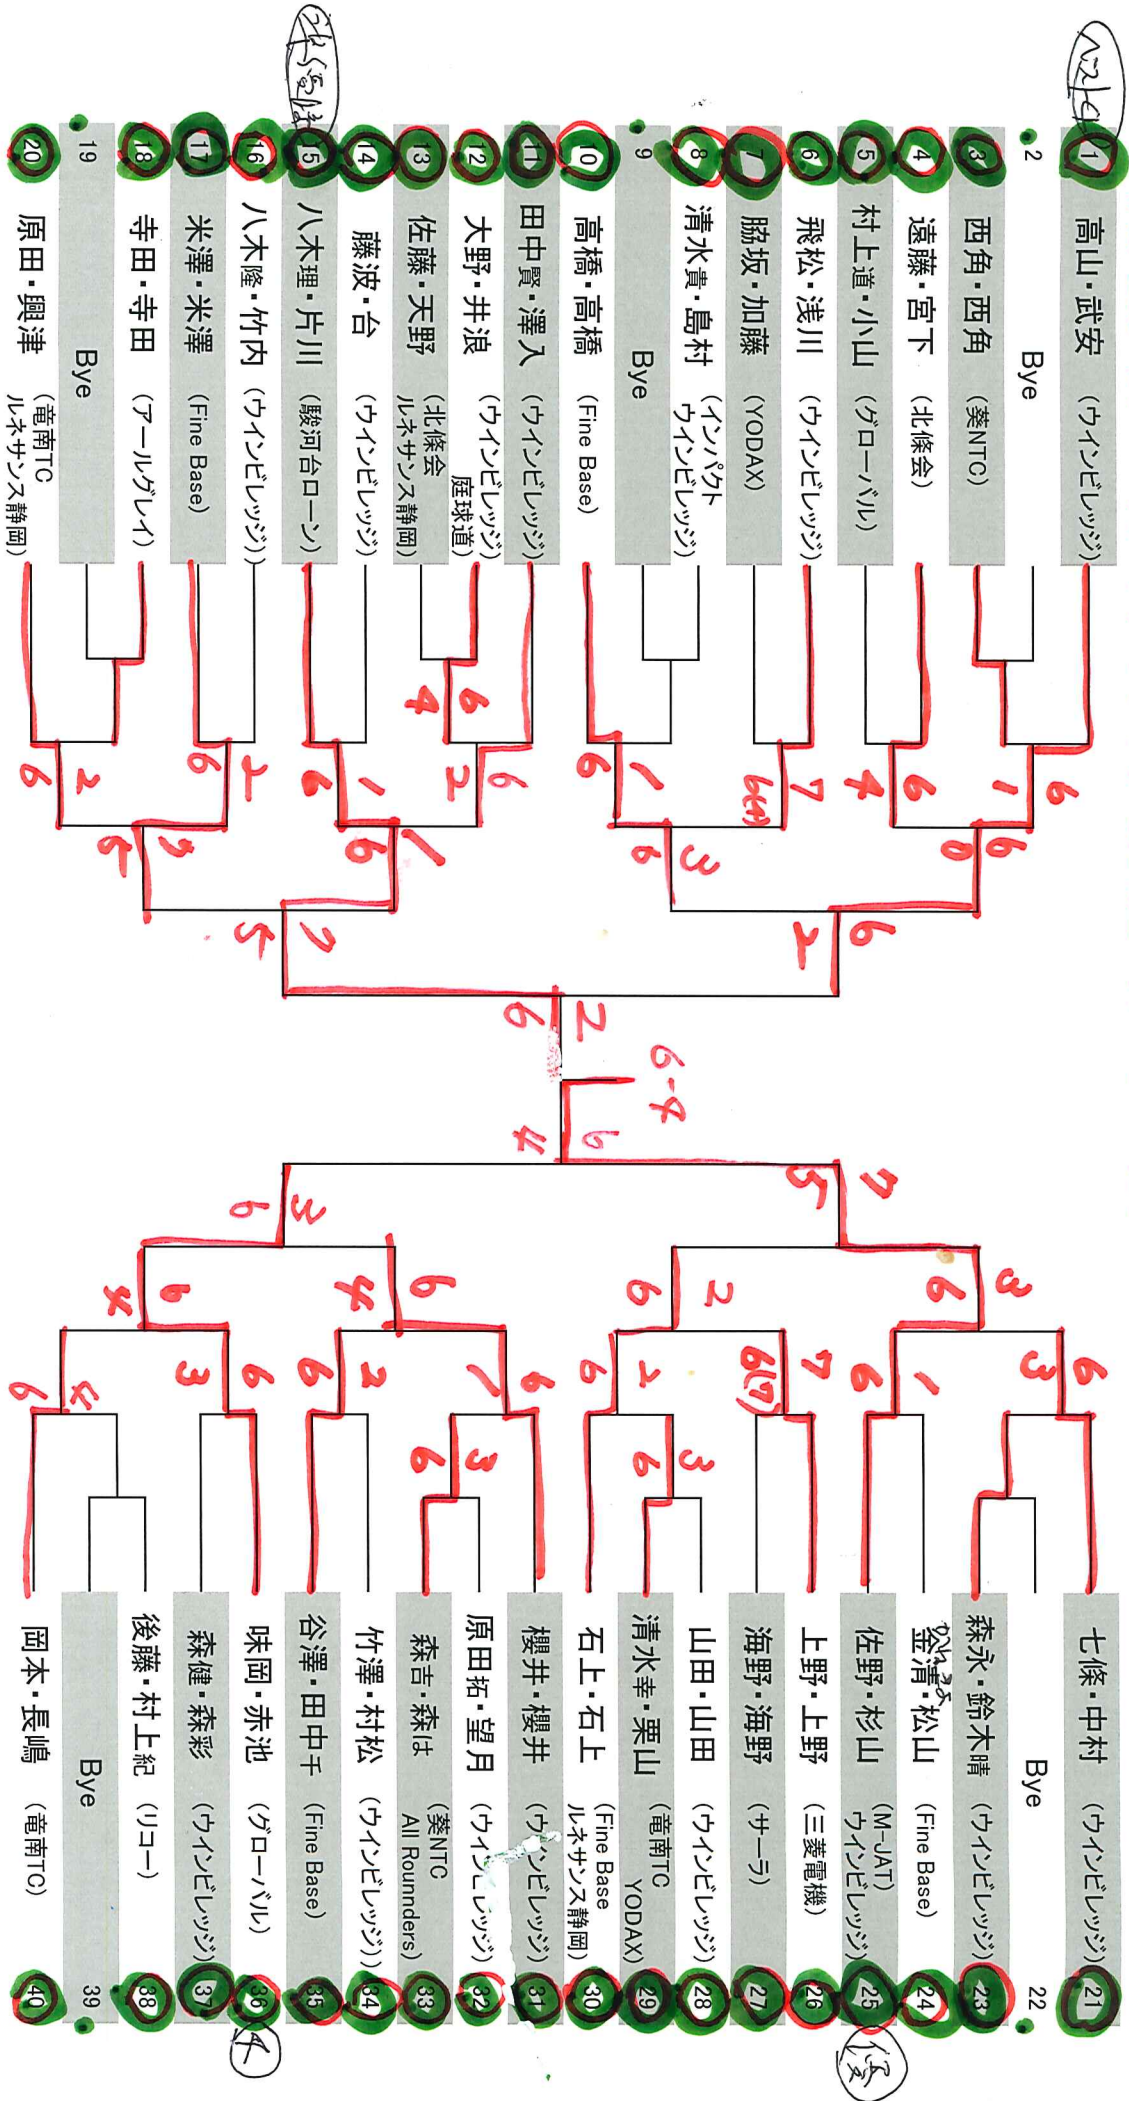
1 高山・武安 (ウインビレッジ)
2 Bye
3 西角・西角 (葵NTC)
4 遠藤・宮下 (北條会)
5 村上道・小山 (グローバル)
6 飛松・浅川 (ウインビレッジ)
7 脇坂・加藤 (YODAX)
8 清水貴・島村 (インパクト ウインビレッジ)
9 Bye
10 高橋・高橋 (Fine Base)
11 田中賢・澤入 (ウインビレッジ)
12 大野・井浪 (ウインビレッジ 庭球道)
13 佐藤・天野 (北條会 ルネサンス静岡)
14 藤波・台 (ウインビレッジ)
15 八木理・片川 (駿河台ローン)
16 八木隆・竹内 (ウインビレッジ)
17 米澤・米澤 (Fine Base)
18 寺田・寺田 (アールグレイ)
19 Bye
20 原田・興津 (竜南TC ルネサンス静岡)

21 七條・中村 (ウインビレッジ)
22 Bye
23 森永・鈴木晴 (ウインビレッジ)
24 釜清・松山 (Fine Base)
25 佐野・杉山 (M-JAT ウインビレッジ)
26 上野・上野 (三菱電機)
27 海野・海野 (サーラ)
28 山田・山田 (ウインビレッジ)
29 清水幸・栗山 (竜南TC YODAX)
30 石上・石上 (Fine Base ルネサンス静岡)
31 櫻井・櫻井 (ウインビレッジ)
32 原田拓・望月 (ウインビレッジ)
33 森吉・森は (葵NTC All Rounnders)
34 竹澤・村松 (ウインビレッジ)
35 谷澤・田中千 (Fine Base)
36 味岡・赤池 (グローバル)
37 森健・森彩 (ウインビレッジ)
38 後藤・村上紀 (リコー)
39 Bye
40 岡本・長嶋 (竜南TC)

6 1 6 6 4 7 6(4) 6 1 6 2 6 4 6 1 6 2 6 6 4 2 6
6 0 6 3 6 2 6 1 6 5 2 4 6 5 7 2 6 6-4 4 6
7 5 3 6 6 2 6 3 6 1 6 6(7) 7 6 1 6 3 6 3 3 6 6 2 6 4 6 6 2 7 6 3 6 4 6 6 3 4 6